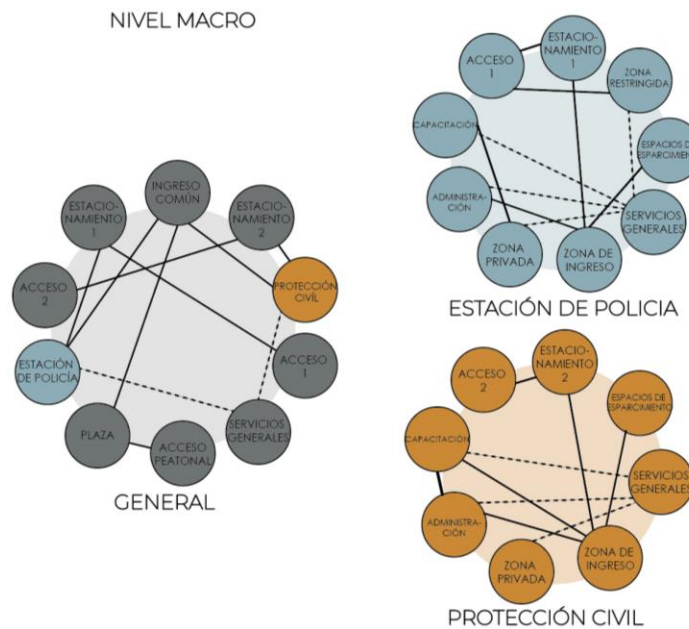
NIVEL MACRO

INGRESO COMÚN

ESTACIONAMIENTO 1

ESTACIONAMIENTO 2

ACCESO 2

PROTECCIÓN CIVIL

ESTACIÓN DE POLICÍA

ACCESO 1

PLAZA

ACCESO PEATONAL

SERVICIOS GENERALES

GENERAL

ACCESO 1

ESTACIONAMIENTO 1

ZONA RESTRINGIDA

CAPACITACIÓN

ESPACIOS DE ESPARCIMIENTO

ADMINISTRACIÓN

SERVICIOS GENERALES

ZONA PRIVADA

ZONA DE INGRESO

ESTACIÓN DE POLICIA

ACCESO 2

ESTACIONAMIENTO 2

ESPACIOS DE ESPARCIMIENTO

CAPACITACIÓN

SERVICIOS GENERALES

ADMINISTRACIÓN

ZONA PRIVADA

ZONA DE INGRESO

PROTECCIÓN CIVIL